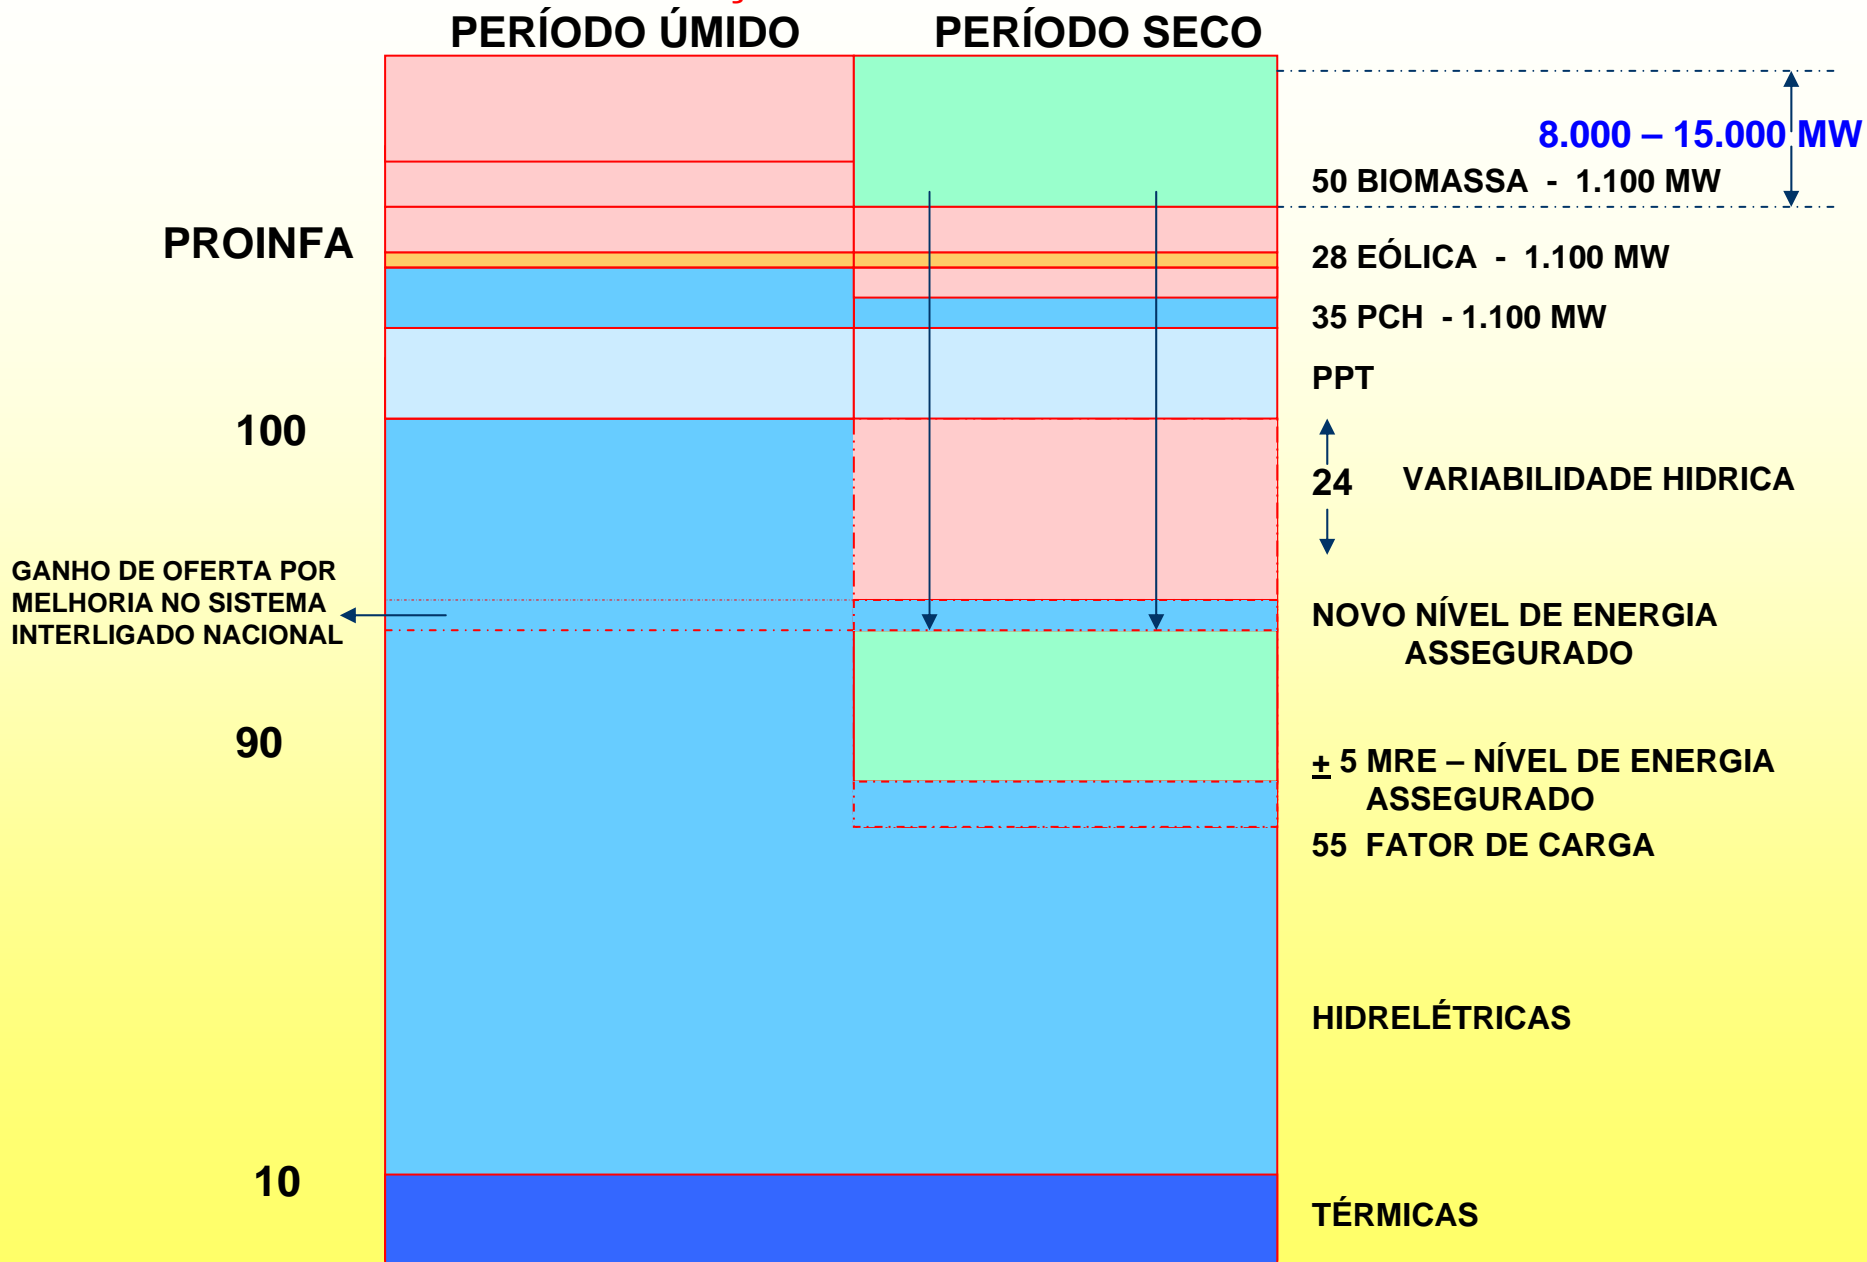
PERÍODO ÚMIDO

PERÍODO SECO

8.000 – 15.000 MW

50 BIOMASSA - 1.100 MW

PROINFA

28 EÓLICA - 1.100 MW

35 PCH - 1.100 MW

PPT

100

24 VARIABILIDADE HIDRICA

GANHO DE OFERTA POR MELHORIA NO SISTEMA INTERLIGADO NACIONAL

NOVO NÍVEL DE ENERGIA ASSEGURADO

90

$\pm$ 5 MRE – NÍVEL DE ENERGIA ASSEGURADO

55 FATOR DE CARGA

HIDRELÉTRICAS

10

TÉRMICAS